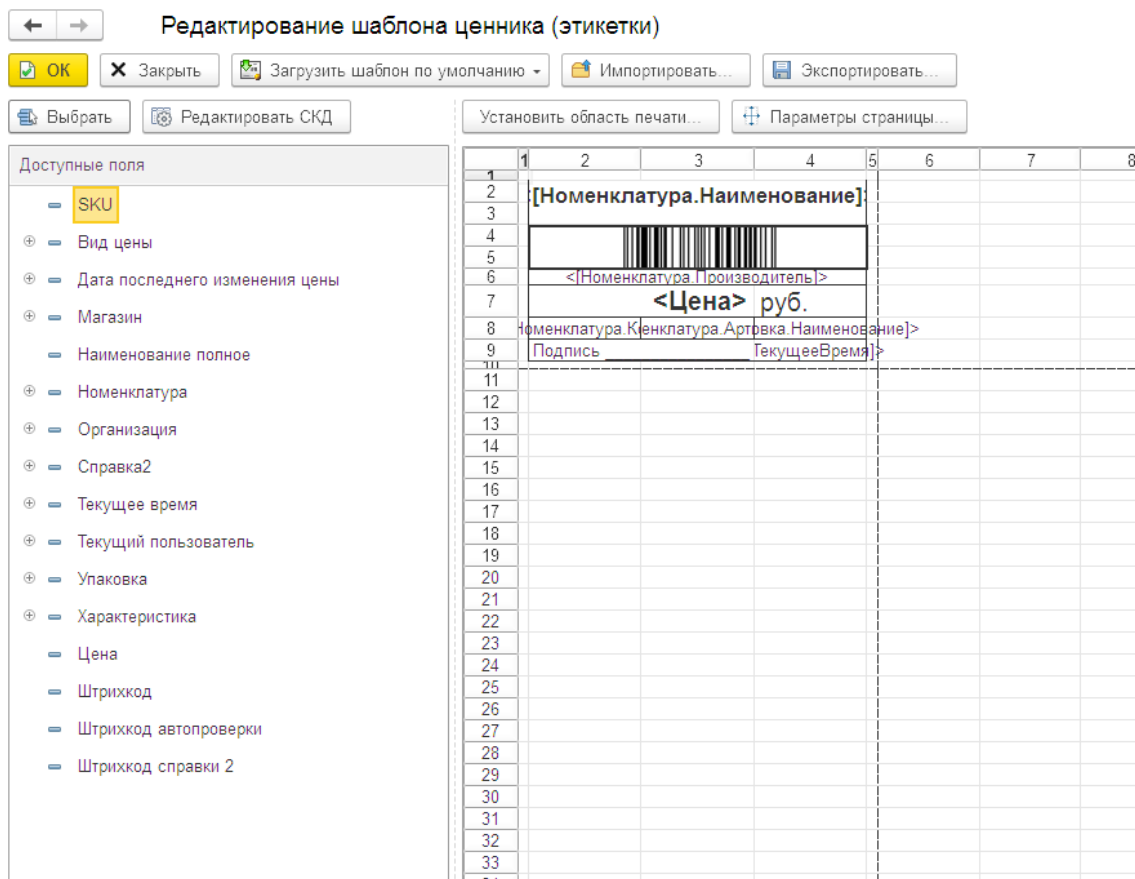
Редактирование шаблона ценника (этикетки)

OK
Закрыть
Загрузить шаблон по умолчанию
Импортировать...
Экспортировать...

Выбрать
Редактировать СКД
Установить область печати...
Параметры страницы...

Доступные поля
SKU
Вид цены
Дата последнего изменения цены
Магазин
Наименование полное
Номенклатура
Организация
Справка2
Текущее время
Текущий пользователь
Упаковка
Характеристика
Цена
Штрихкод
Штрихкод автопроверки
Штрихкод справки 2

| | 1 | 2 | 3 | 4 | 5 | 6 | 7 | 8 |
|---|---|---|---|---|---|---|---|---|
| 1 | | | | | | | | |
| 2 | | [Номенклатура.Наименование] | | | | | | |
| 3 | | | | | | | | |
| 4 | | | | | | | | |
| 5 | | | | | | | | |
| 6 | | <[Номенклатура.Производитель]> | | | | | | |
| 7 | | <Цена> руб. | | | | | | |
| 8 | | оменклатура.К | енклатура.Арт | вка.Наименование]> | | | | |
| 9 | | Подпись ____________ | | ТекущееВремя]> | | | | |
| 10 | | | | | | | | |
| 11 | | | | | | | | |
| 12 | | | | | | | | |
| 13 | | | | | | | | |
| 14 | | | | | | | | |
| 15 | | | | | | | | |
| 16 | | | | | | | | |
| 17 | | | | | | | | |
| 18 | | | | | | | | |
| 19 | | | | | | | | |
| 20 | | | | | | | | |
| 21 | | | | | | | | |
| 22 | | | | | | | | |
| 23 | | | | | | | | |
| 24 | | | | | | | | |
| 25 | | | | | | | | |
| 26 | | | | | | | | |
| 27 | | | | | | | | |
| 28 | | | | | | | | |
| 29 | | | | | | | | |
| 30 | | | | | | | | |
| 31 | | | | | | | | |
| 32 | | | | | | | | |
| 33 | | | | | | | | |